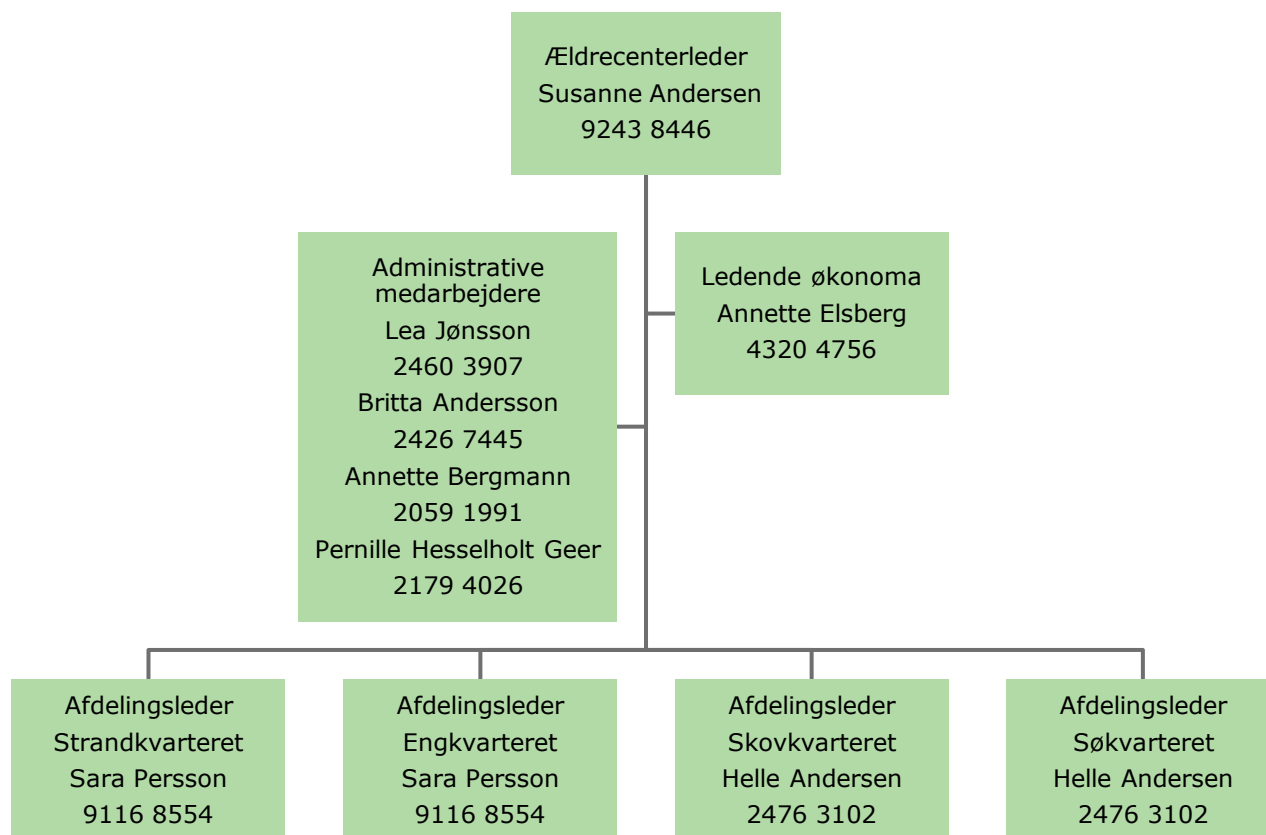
Ældrecenterleder
Susanne Andersen
9243 8446

Administrative medarbejdere
Lea Jønsson
2460 3907
Britta Andersson
2426 7445
Annette Bergmann
2059 1991
Pernille Hesselholt Geer
2179 4026

Ledende økonoma
Annette Elsberg
4320 4756

Afdelingsleder
Strandkvarteret
Sara Persson
9116 8554

Afdelingsleder
Engkvarteret
Sara Persson
9116 8554

Afdelingsleder
Skovkvarteret
Helle Andersen
2476 3102

Afdelingsleder
Søkvarteret
Helle Andersen
2476 3102